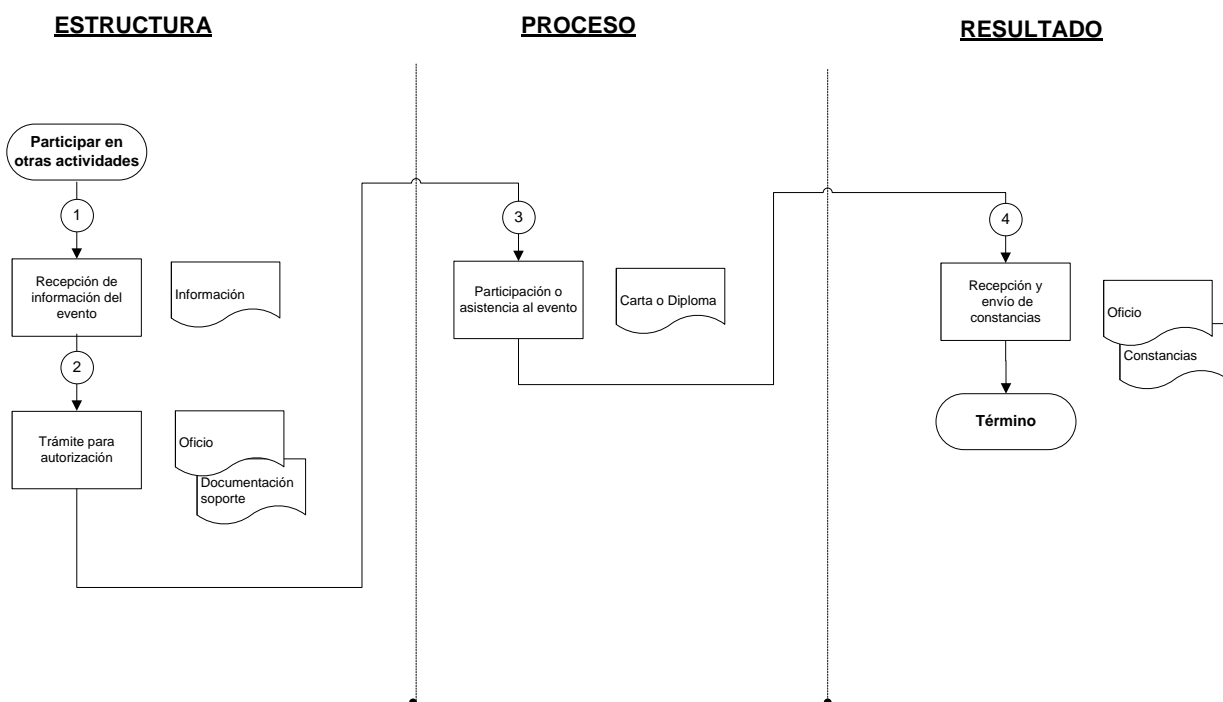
ESTRUCTURA

PROCESO

RESULTADO

Participar en otras actividades

1

Recepción de información del evento

Información

2

Trámite para autorización

Oficio

Documentación soporte

3

Participación o asistencia al evento

Carta o Diploma

4

Recepción y envío de constancias

Oficio

Constancias

Término